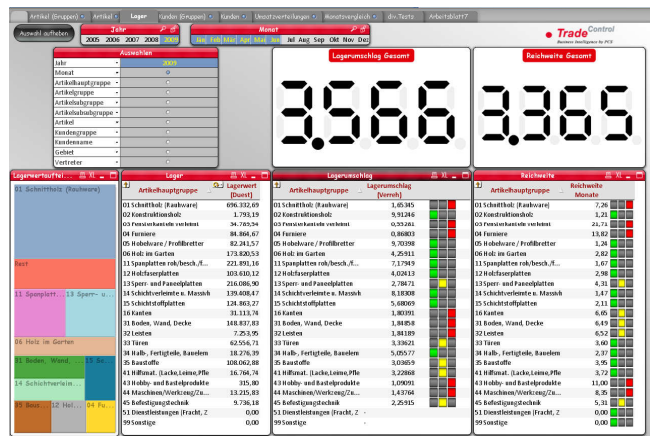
Artikel (Gruppen) | Artikel | Lager | Kunden (Gruppen) | Kunden | Umsatzverteilungen | Monatsvergleich | div.Tests | Arbeitsblatt7

Auswahl aufheben

Jahr
2005 2006 2007 2008 2009

Monat
Jan Feb Mar Apr Mai Jun Jul Aug Sep Okt Nov Dez

Trade Control
Business Intelligence for PCS

Auswahlen

| | |
|---|---|
| Jahr | 2009 |
| Monat | |
| Artikelhauptgruppe | |
| Artikelgruppe | |
| Artikelobergruppe | |
| Artikelsubgruppe | |
| Artikel | |
| Kundengruppe | |
| Kundenname | |
| Gebiet | |
| Vertreter | |

Lagerumschlag Gesamt
3,566

Reichweite Gesamt
3,365

Lagerwertauftei...
01 Schnittholz (Rauhware)
Rest
11 Spanplatt...
13 Sperr- u...
06 Holz im Garten
01 Boden, Wand, ...
14 Schichtverleim...
35 Baus...
12 Hol...
04 Fu...

Lager

| Artikelhauptgruppe | Lagerwert [Durchschnitt] |
|---|---|
| 01 Schnittholz (Rauhware) | 696.332,69 |
| 02 Konstruktionsholz | 1.793,19 |
| 03 Pensionsverleimte verleimt | 34.769,54 |
| 04 Furniere | 84.864,67 |
| 05 Hobelware / Profilbretter | 82.241,57 |
| 06 Holz im Garten | 173.820,53 |
| 11 Spanplatten roh/besch./f... | 221.891,16 |
| 12 Holzfaserplatten | 103.610,12 |
| 13 Sperr- und Paneelplatten | 216.086,90 |
| 14 Schichtverleimte u. Massivh | 139.608,47 |
| 15 Schichtstoffplatten | 124.863,27 |
| 16 Kanten | 31.113,74 |
| 31 Boden, Wand, Decke | 148.837,83 |
| 32 Leisten | 7.253,95 |
| 33 Türen | 62.556,71 |
| 34 Halb-, Fertigteile, Bauelem | 18.276,39 |
| 35 Baustoffe | 108.062,88 |
| 41 Hilfsmat. (Lacke,Leime,Pfle | 16.764,74 |
| 43 Hobby- und Bastelprodukte | 315,80 |
| 44 Maschinen/Werkzeug/Zu... | 13.215,83 |
| 45 Befestigungstechnik | 9.736,18 |
| 51 Dienstleistungen (Fracht, Z | 0,00 |
| 99 Sonstige | 0,00 |

Lagerumschlag

| Artikelhauptgruppe | Lagerumschlag [Verrech] |
|---|---|
| 01 Schnittholz (Rauhware) | 1,65345 |
| 02 Konstruktionsholz | 9,91246 |
| 03 Pensionsverleimte verleimt | 0,55281 |
| 04 Furniere | 0,86803 |
| 05 Hobelware / Profilbretter | 9,70398 |
| 06 Holz im Garten | 4,25911 |
| 11 Spanplatten roh/besch./f... | 7,17949 |
| 12 Holzfaserplatten | 4,02613 |
| 13 Sperr- und Paneelplatten | 2,78471 |
| 14 Schichtverleimte u. Massivh | 8,18308 |
| 15 Schichtstoffplatten | 5,68069 |
| 16 Kanten | 1,80391 |
| 31 Boden, Wand, Decke | 1,84858 |
| 32 Leisten | 1,84189 |
| 33 Türen | 3,33621 |
| 34 Halb-, Fertigteile, Bauelem | 5,05577 |
| 35 Baustoffe | 3,03659 |
| 41 Hilfsmat. (Lacke,Leime,Pfle | 3,22868 |
| 43 Hobby- und Bastelprodukte | 1,09091 |
| 44 Maschinen/Werkzeug/Zu... | 1,43764 |
| 45 Befestigungstechnik | 2,25915 |
| 51 Dienstleistungen (Fracht, Z | - |
| 99 Sonstige | - |

Reichweite

| Artikelhauptgruppe | Reichweite Monate |
|---|---|
| 01 Schnittholz (Rauhware) | 7,26 |
| 02 Konstruktionsholz | 1,21 |
| 03 Pensionsverleimte verleimt | 21,71 |
| 04 Furniere | 13,82 |
| 05 Hobelware / Profilbretter | 1,24 |
| 06 Holz im Garten | 2,82 |
| 11 Spanplatten roh/besch./f... | 1,67 |
| 12 Holzfaserplatten | 2,98 |
| 13 Sperr- und Paneelplatten | 4,31 |
| 14 Schichtverleimte u. Massivh | 1,47 |
| 15 Schichtstoffplatten | 2,11 |
| 16 Kanten | 6,65 |
| 31 Boden, Wand, Decke | 6,49 |
| 32 Leisten | 6,52 |
| 33 Türen | 3,60 |
| 34 Halb-, Fertigteile, Bauelem | 2,37 |
| 35 Baustoffe | 3,95 |
| 41 Hilfsmat. (Lacke,Leime,Pfle | 3,72 |
| 43 Hobby- und Bastelprodukte | 11,00 |
| 44 Maschinen/Werkzeug/Zu... | 8,35 |
| 45 Befestigungstechnik | 5,31 |
| 51 Dienstleistungen (Fracht, Z | 0,00 |
| 99 Sonstige | 0,00 |